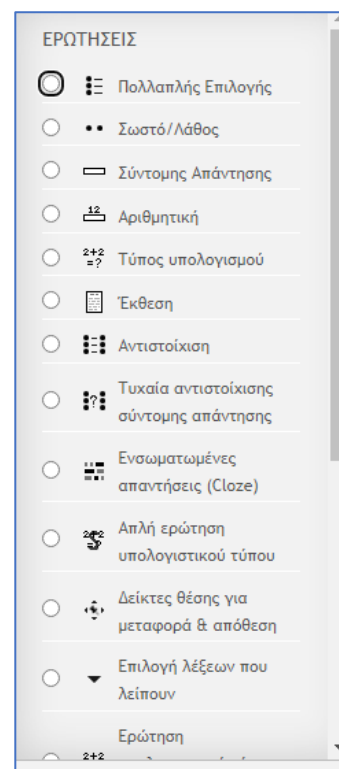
ΕΡΩΤΗΣΕΙΣ

Πολλαπλής Επιλογής

Σωστό/Λάθος

Σύντομης Απάντησης

Αριθμητική

Τύπος υπολογισμού

Έκθεση

Αντιστοίχιση

Τυχαία αντιστοίχισης σύντομης απάντησης

Ενσωματωμένες απαντήσεις (Cloze)

Απλή ερώτηση υπολογιστικού τύπου

Δείκτες θέσης για μεταφορά & απόθεση

Επιλογή λέξεων που λείπουν

Ερώτηση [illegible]